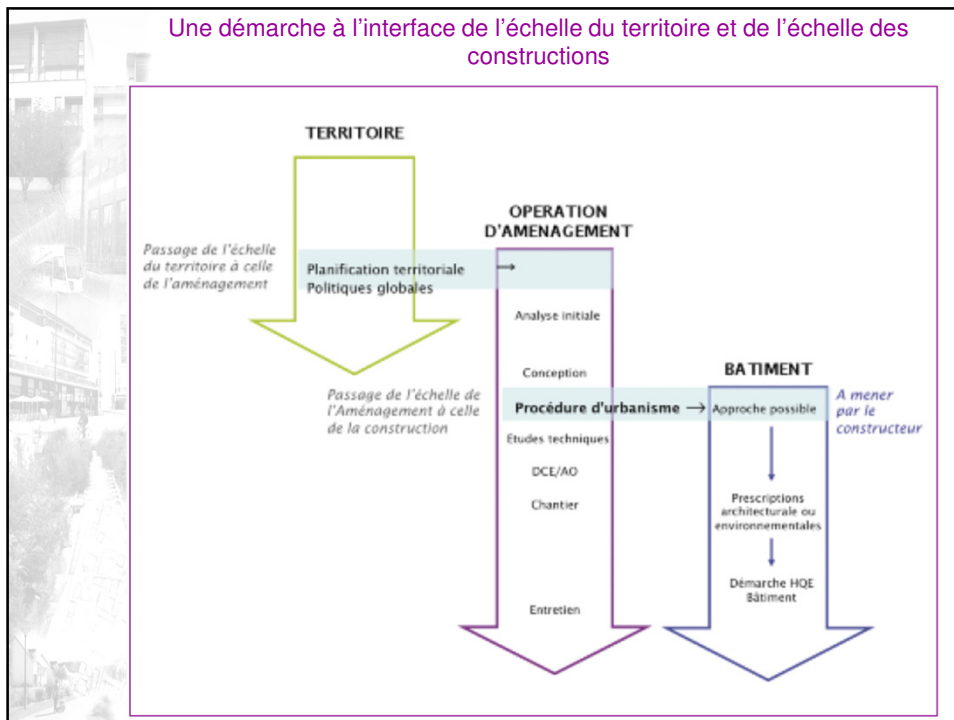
Une démarche à l'interface de l'échelle du territoire et de l'échelle des constructions

TERRITOIRE

Passage de l'échelle du territoire à celle de l'aménagement

Planification territoriale
Politiques globales

OPERATION D'AMENAGEMENT

Analyse initiale

Conception

Passage de l'échelle de l'Aménagement à celle de la construction

Procédure d'urbanisme

Etudes techniques

DCE/AO

Chantier

Entretien

BATIMENT

Approche possible

A mener par le constructeur

Prescriptions architecturale ou environnementales

Démarche HQE Bâtiment